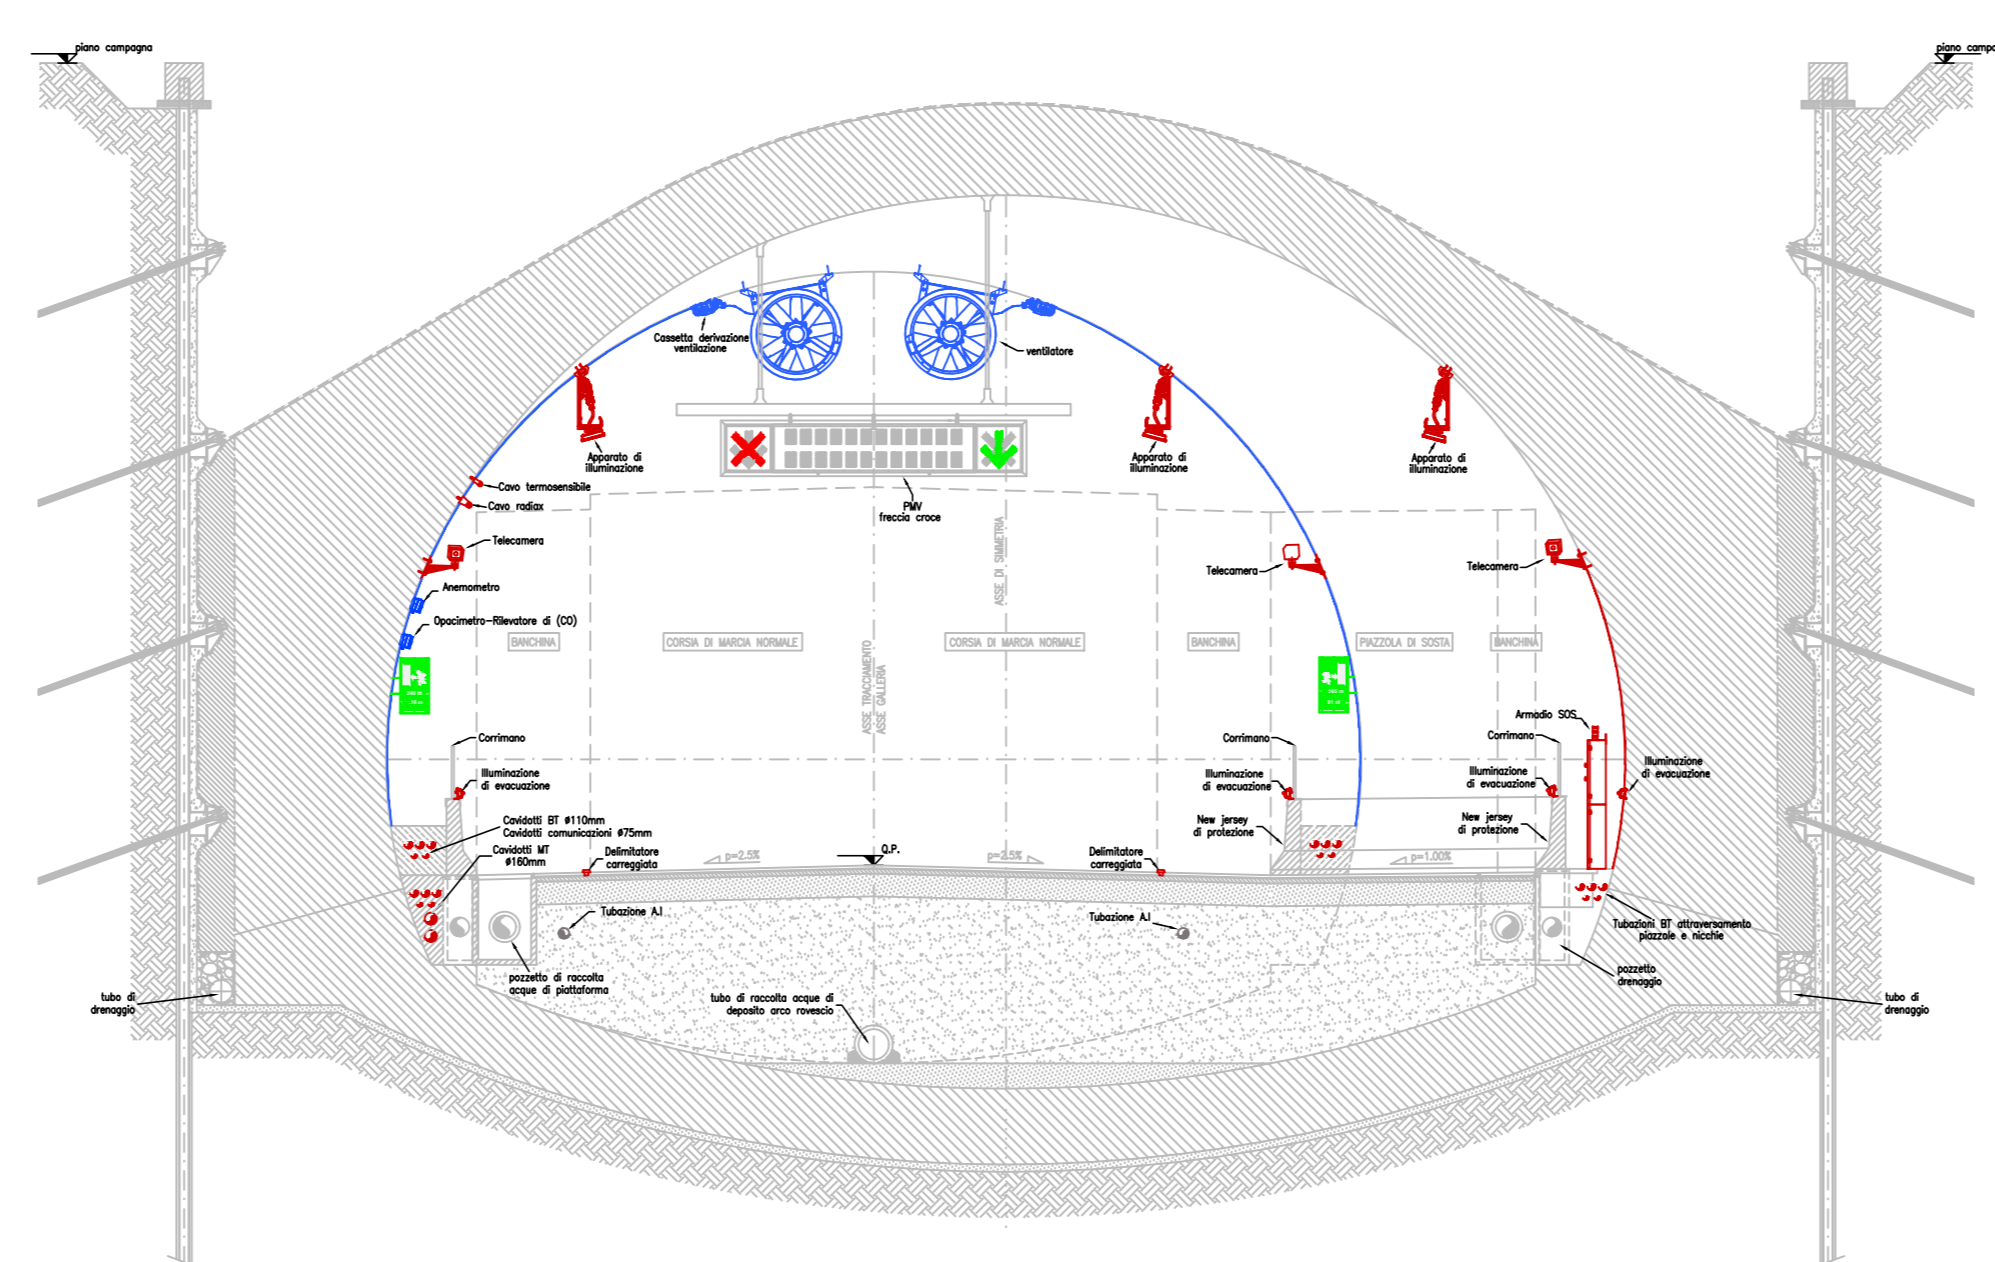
piano campagna

piano campa

Cassetta derivazione ventilazione

ventilatore

Apparato di illuminazione

Apparato di illuminazione

Apparato di illuminazione

Cavo termosensibile

Cavo radiax

PMV freccia croce

Telecamera

Telecamera

Telecamera

Anemometro

Opacimetro–Rilevatore di (CO)

ASSE DI SIMMETRIA

BANCHINA

CORSIA DI MARCIA NORMALE

ASSE TRACCIAMENTO ASSE GALLERIA

CORSIA DI MARCIA NORMALE

BANCHINA

PIAZZOLA DI SOSTA

BANCHINA

Armadio SOS

Corrimano

Corrimano

Corrimano

Illuminazione di evacuazione

Illuminazione di evacuazione

Illuminazione di evacuazione

Illuminazione di evacuazione

New jersey di protezione

New jersey di protezione

Cavidotti BT ø110mm
Cavidotti comunicazioni ø75mm

Cavidotti MT ø160mm

Delimitatore carreggiata

p=2.5%

Q.P.

p=2.5%

Delimitatore carreggiata

p=1.00%

Tubazione A.I

Tubazione A.I

Tubazioni BT attraversamento piazzole e nicchie

pozzetto drenaggio

pozzetto di raccolta acque di piattaforma

tubo di raccolta acque di deposito arco rovescio

tubo di drenaggio

tubo di drenaggio